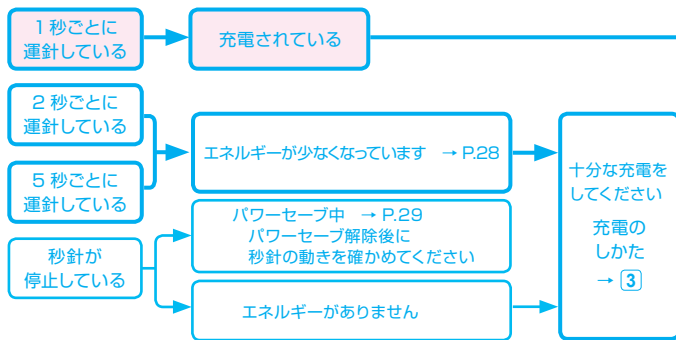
1 秒ごとに運針している

充電されている

2 秒ごとに運針している

5 秒ごとに運針している

エネルギーが少なくなっています　→ P.28

十分な充電をしてください

充電のしかた
→ 3

秒針が停止している

パワーセーブ中　→ P.29
パワーセーブ解除後に
秒針の動きを確かめてください

エネルギーがありません